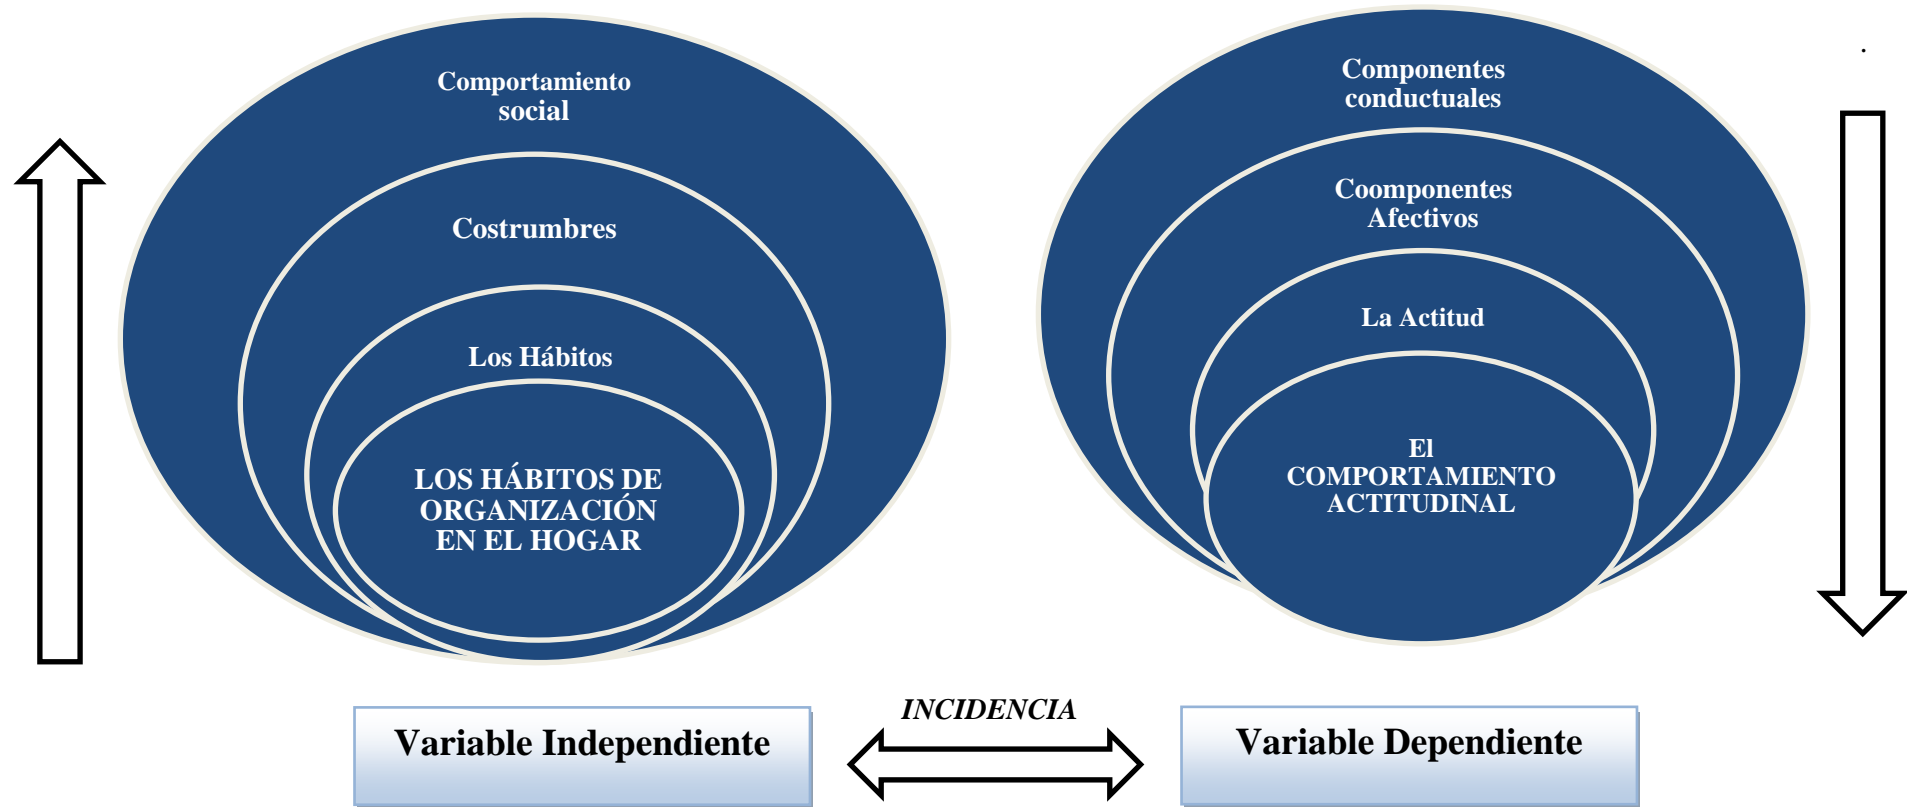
Comportamiento social

Costrumbres

Los Hábitos

LOS HÁBITOS DE ORGANIZACIÓN EN EL HOGAR

Componentes conductuales

Coomponentes Afectivos

La Actitud

El COMPORTAMIENTO ACTITUDINAL

Variable Independiente

INCIDENCIA

Variable Dependiente